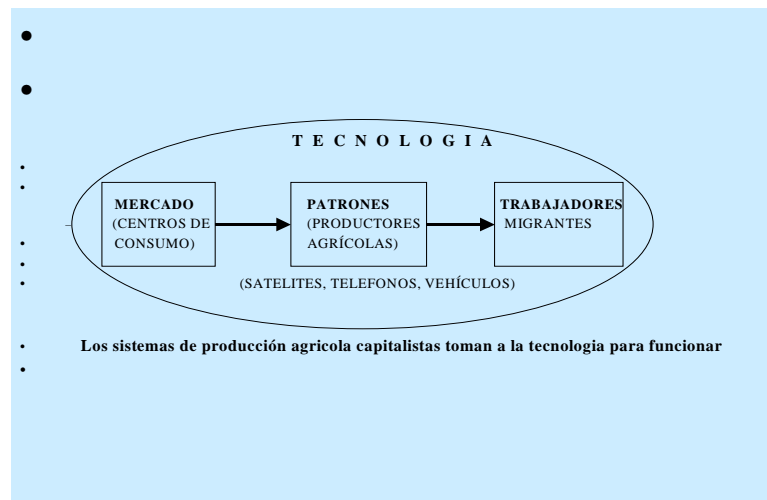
T E C N O L O G I A

MERCADO
(CENTROS DE CONSUMO)

PATRONES
(PRODUCTORES AGRÍCOLAS)

TRABAJADORES
MIGRANTES

(SATELITES, TELEFONOS, VEHÍCULOS)

Los sistemas de producción agricola capitalistas toman a la tecnologia para funcionar